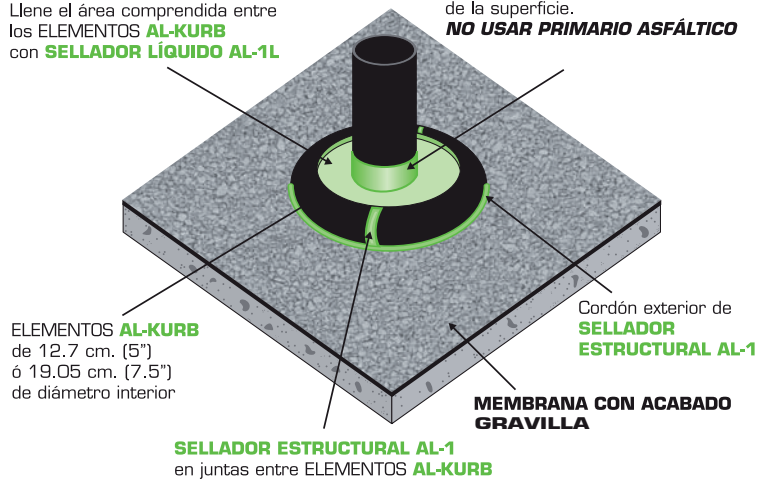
Llene el área comprendida entre los ELEMENTOS AL-KURB con SELLADOR LÍQUIDO AL-1L

de la superficie.
NO USAR PRIMARIO ASFÁLTICO

Cordón exterior de SELLADOR ESTRUCTURAL AL-1

ELEMENTOS AL-KURB de 12.7 cm. (5") ó 19.05 cm. (7.5") de diámetro interior

MEMBRANA CON ACABADO GRAVILLA

SELLADOR ESTRUCTURAL AL-1 en juntas entre ELEMENTOS AL-KURB